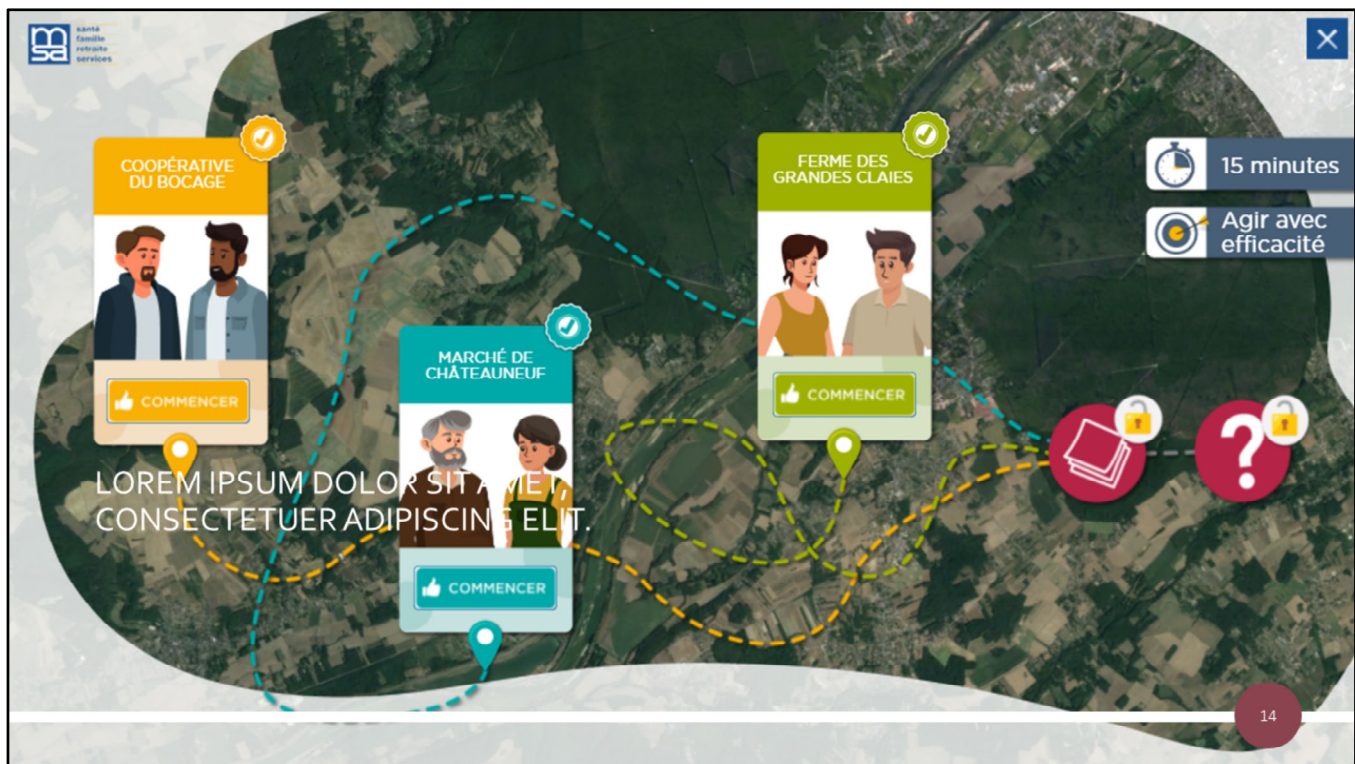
msa
santé
famille
retraite
services

COOPÉRATIVE DU BOCAGE

COMMENCER

MARCHÉ DE CHÂTEAUNEUF

COMMENCER

FERME DES GRANDES CLAIES

COMMENCER

15 minutes

Agir avec efficacité

LOREM IPSUM DOLOR SIT AMET, CONSECTETUER ADIPISCING ELIT.

14